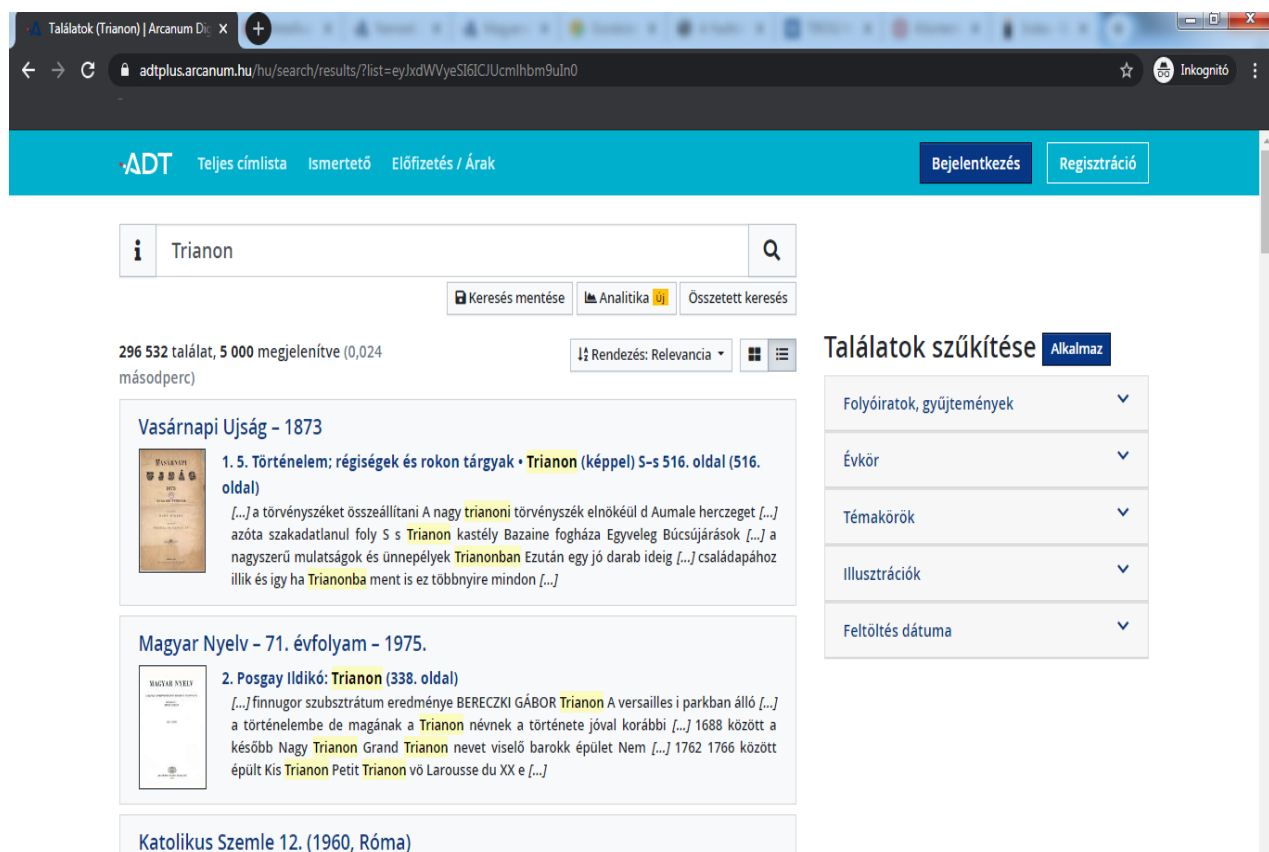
Találatok (Trianon) | Arcanum Di

adtplus.arcanum.hu/hu/search/results/?list=eyJxdWVyeSI6ICJUcmlhbm9uIn0

Inkognitó

ADT Teljes címlista Ismertető Előfizetés / Árak

Bejelentkezés Regisztráció

i Trianon

Keresés mentése Analitika Új Összetett keresés

296 532 találat, 5 000 megjelenítve (0,024 másodperc)

Rendezés: Relevancia

Találatok szűkítése Alkalmaz

Folyóiratok, gyűjtemények

Évkör

Témakörök

Illusztrációk

Feltöltés dátuma

Vasárnapi Ujság – 1873

1. 5. Történelem; régiségek és rokon tárgyak • Trianon (képpel) S-s 516. oldal (516. oldal)

[...] a törvényszéket összeállítani A nagy trianoni törvényszék elnökéül d Aumale herczeget [...] azóta szakadatlanul foly S s Trianon kastély Bazaine fogháza Egyveleg Búcsújárások [...] a nagyszerű mulatságok és ünnepélyek Trianonban Ezután egy jó darab ideig [...] családapához illik és igy ha Trianonba ment is ez többnyire mindon [...]

Magyar Nyelv – 71. évfolyam – 1975.

2. Posgay Ildikó: Trianon (338. oldal)

[...] finnugor szubsztrátum eredménye BERECZKI GÁBOR Trianon A versailles i parkban álló [...] a történelembe de magának a Trianon névnek a története jóval korábbi [...] 1688 között a később Nagy Trianon Grand Trianon nevet viselő barokk épület Nem [...] 1762 1766 között épült Kis Trianon Petit Trianon vö Larousse du XX e [...]

Katolikus Szemle 12. (1960, Róma)